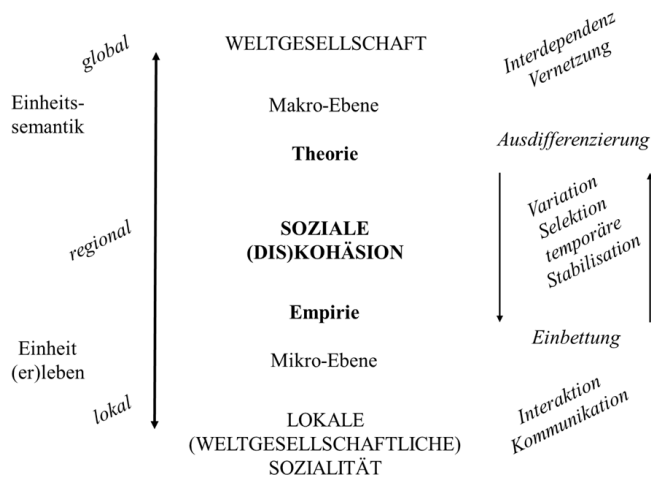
global

WELTGESELLSCHAFT

Interdependenz
Vernetzung

Einheitssemantik

Makro-Ebene

Ausdifferenzierung

Theorie

regional

SOZIALE
(DIS)KOHÄSION

Variation
Selektion
temporäre
Stabilisation

Empirie

Einbettung

Einheit
(er)leben

Mikro-Ebene

lokal

LOKALE
(WELTGESELLSCHAFTLICHE)
SOZIALITÄT

Interaktion
Kommunikation